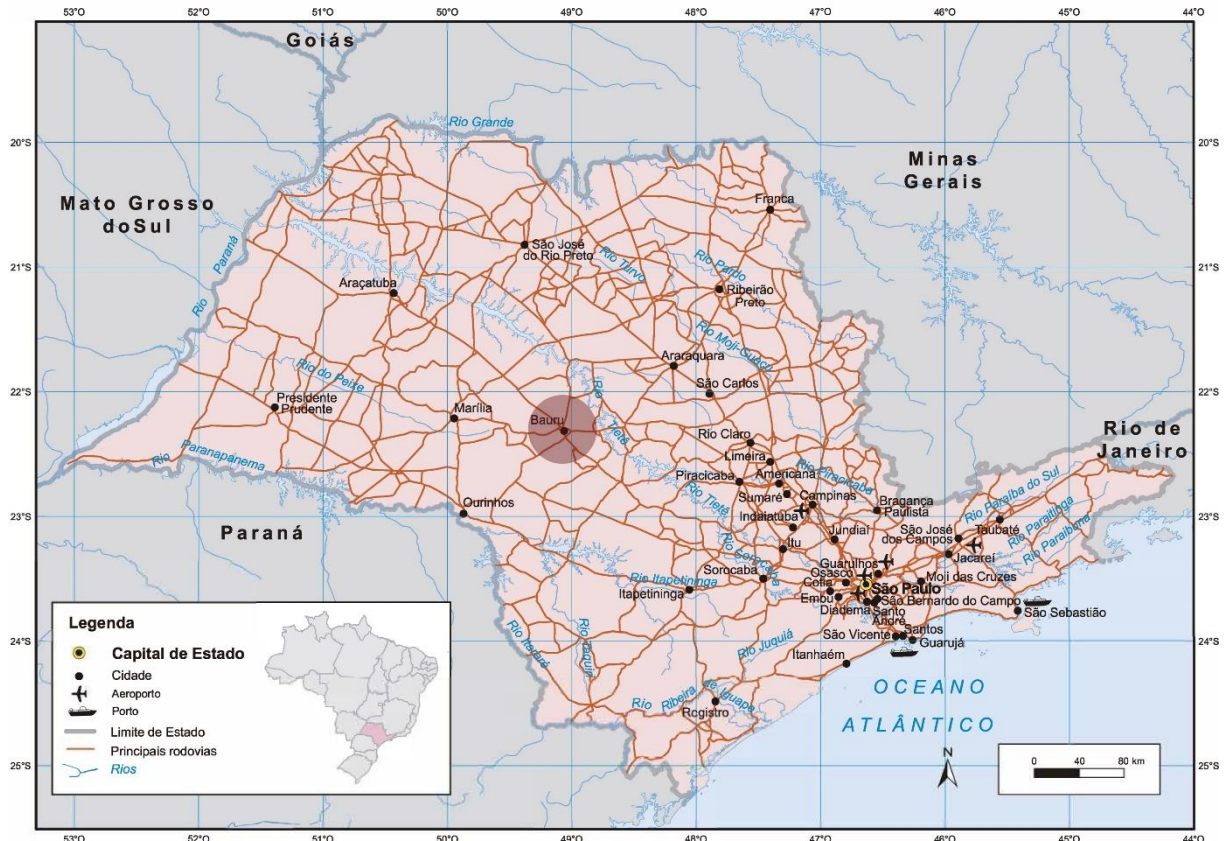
53°O 52°O 51°O 50°O 49°O 48°O 47°O 46°O 45°O 44°O

20°S 21°S 22°S 23°S 24°S 25°S

Goiás

Minas Gerais

Mato Grosso doSul

Rio de Janeiro

Paraná

Rio Grande

Rio Paraná

Rio Pardo

Rio Turvo

Rio Moji-Guaçu

Rio Tietê

Rio do Peixe

Rio Paranapanema

Rio Piracicaba

Rio Sorocaba

Rio Itapetininga

Rio Paraíba do Sul

Rio Paraitinga

Rio Paraibuna

Rio Juquiá

Rio Ribeira de Iguape

Rio Itararé

Rio Paranapanema

Franca

São José do Rio Preto

Ribeirão Preto

Araçatuba

Araraquara

São Carlos

Presidente Prudente

Marília

Bauru

Rio Claro

Limeira

Americana

Piracicaba

Sumaré

Campinas

Indaiatuba

Bragança Paulista

Ourinhos

Jundiaí

São José dos Campos

Taubaté

Itu

Jacareí

Guarulhos

Osasco

Sorocaba

Cotia

São Paulo

Moji das Cruzes

Embu

Diadema

Santo André

São Bernardo do Campo

Itapetininga

São Sebastião

São Vicente

Santos

Guarujá

Itanhaém

Registro

OCEANO ATLÂNTICO

Legenda

Capital de Estado

Cidade

Aeroporto

Porto

Limite de Estado

Principais rodovias

Rios

N

0 40 80 km